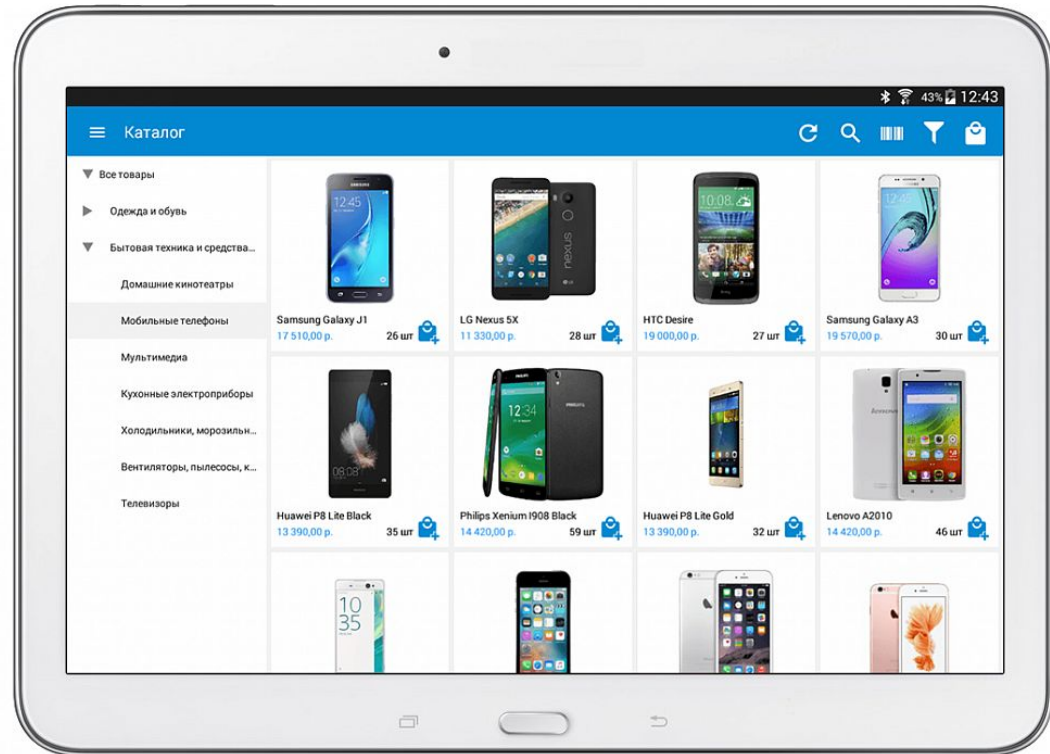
43% 12:43

Каталог

▼ Все товары
▶ Одежда и обувь
▼ Бытовая техника и средства...
Домашние кинотеатры
Мобильные телефоны
Мультимедиа
Кухонные электроприборы
Холодильники, морозильн...
Вентиляторы, пылесосы, к...
Телевизоры

12:45

Samsung Galaxy J1
17 510,00 р.
26 шт

nexus

LG Nexus 5X
11 330,00 р.
28 шт

10:08

HTC Desire
19 000,00 р.
27 шт

12:45

Samsung Galaxy A3
19 570,00 р.
30 шт

08:08

Huawei P8 Lite Black
13 390,00 р.
35 шт

12:34

PHILIPS

Philips Xenium I908 Black
14 420,00 р.
59 шт

Huawei P8 Lite Gold
13 390,00 р.
32 шт

Lenovo

Lenovo A2010
14 420,00 р.
46 шт

10
35